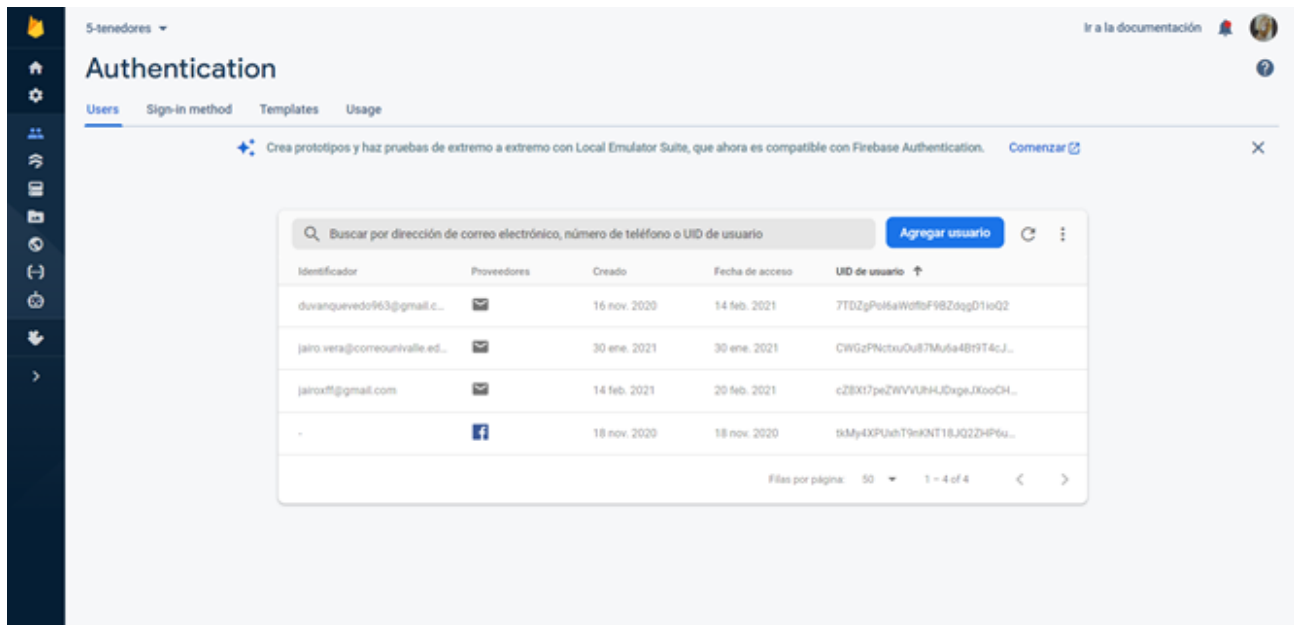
5-tenedores

Ir a la documentación

Authentication

Users Sign-in method Templates Usage

Crea prototipos y haz pruebas de extremo a extremo con Local Emulator Suite, que ahora es compatible con Firebase Authentication. Comenzar

Buscar por dirección de correo electrónico, número de teléfono o UID de usuario

Agregar usuario

| Identificador | Proveedores | Creado | Fecha de acceso | UID de usuario |
|---|---|---|---|---|
| duvanquevedo963@gmail.c... | | 16 nov. 2020 | 14 feb. 2021 | 7TDZgPol6aWdfbF9BZdqgD1ioQ2 |
| jairo.vera@correounivalle.ed... | | 30 ene. 2021 | 30 ene. 2021 | CWGzPNctxuOu87Mu6a4Bt9T4cJ... |
| jairoxff@gmail.com | | 14 feb. 2021 | 20 feb. 2021 | cZ8Xt7peZWVVUhHJDxgeJXooCH... |
| - | | 18 nov. 2020 | 18 nov. 2020 | tkMy4XPUxhT9mKNT18JQ2ZHP6u... |

Filas por página: 50 1 – 4 of 4